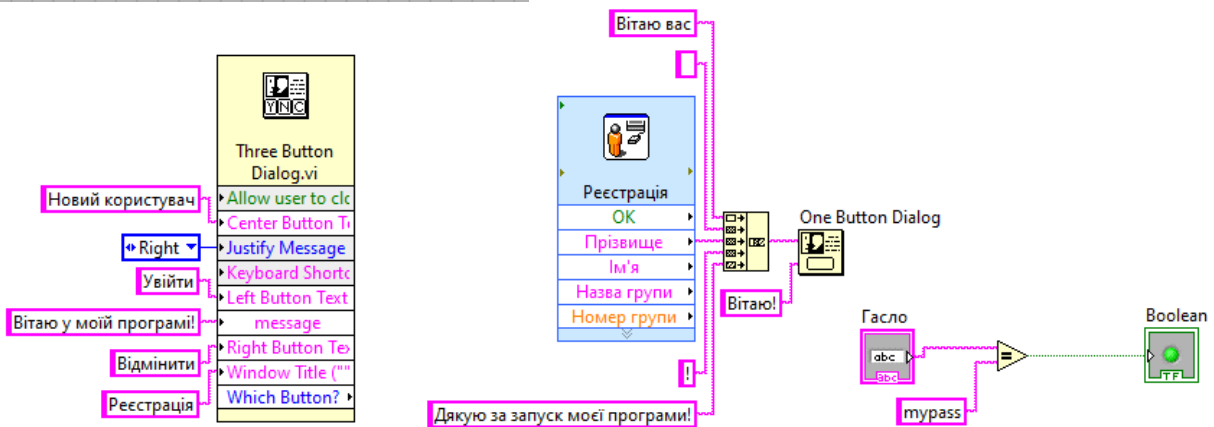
Three Button Dialog.vi

Новий користувач
Allow user to clo
Center Button Te
Right
Justify Message
Увійти
Keyboard Shortc
Left Button Text
Вітаю у моїй програмі!
message
Відмінити
Right Button Tex
Window Title (""
Реєстрація
Which Button?

Вітаю вас

Реєстрація
OK
Прізвище
Ім'я
Назва групи
Номер групи

One Button Dialog
Вітаю!
!
Дякую за запуск моєї програми!

Гасло
abc
abc
mypass
Boolean
TF